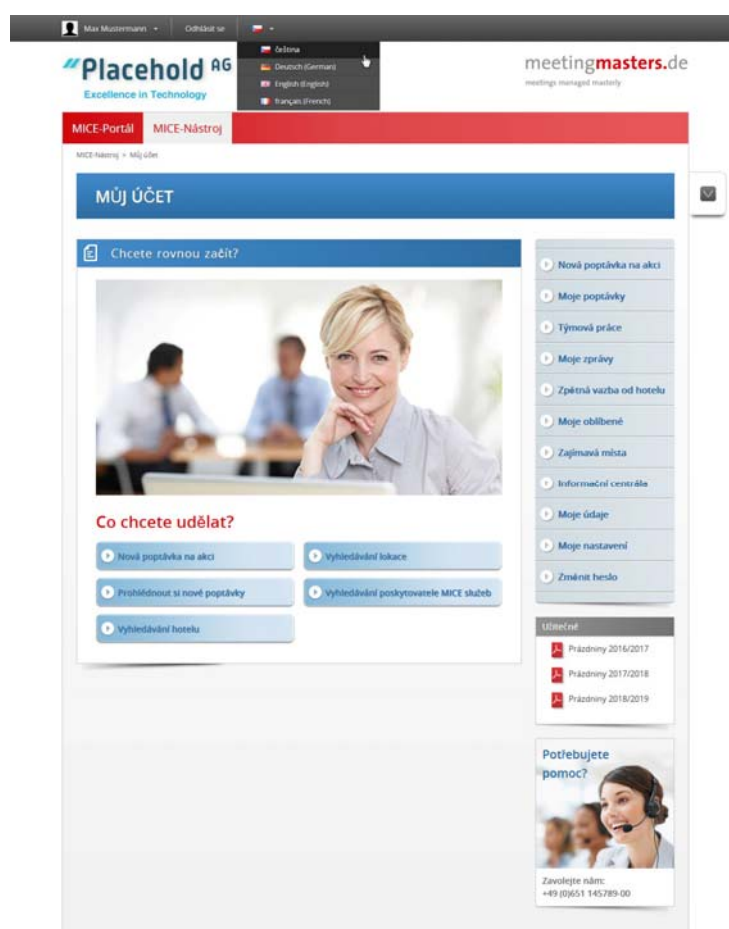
Max Mustermann ▾ Odhlásit se ▾

čeština
Deutsch (German)
English (English)
français (French)

"Placehold AG
Excellence in Technology

meetingmasters.de
meetings managed masterly

MICE-Portál MICE-Nástroj

MICE-Nástroj > Můj účet

MŮJ ÚČET

Chcete rovnou začít?

Co chcete udělat?

Nová poptávka na akci
Vyhledávání lokace
Prohlédnout si nové poptávky
Vyhledávání poskytovatele MICE služeb
Vyhledávání hotelu

Nová poptávka na akci
Moje poptávky
Týmová práce
Moje zprávy
Zpětná vazba od hotelu
Moje oblíbené
Zajímavá místa
Informační centrála
Moje údaje
Moje nastavení
Změnit heslo

Užitečné
Prázdniny 2016/2017
Prázdniny 2017/2018
Prázdniny 2018/2019

Potřebujete pomoc?

Zavolejte nám:
+49 (0)651 145789-00